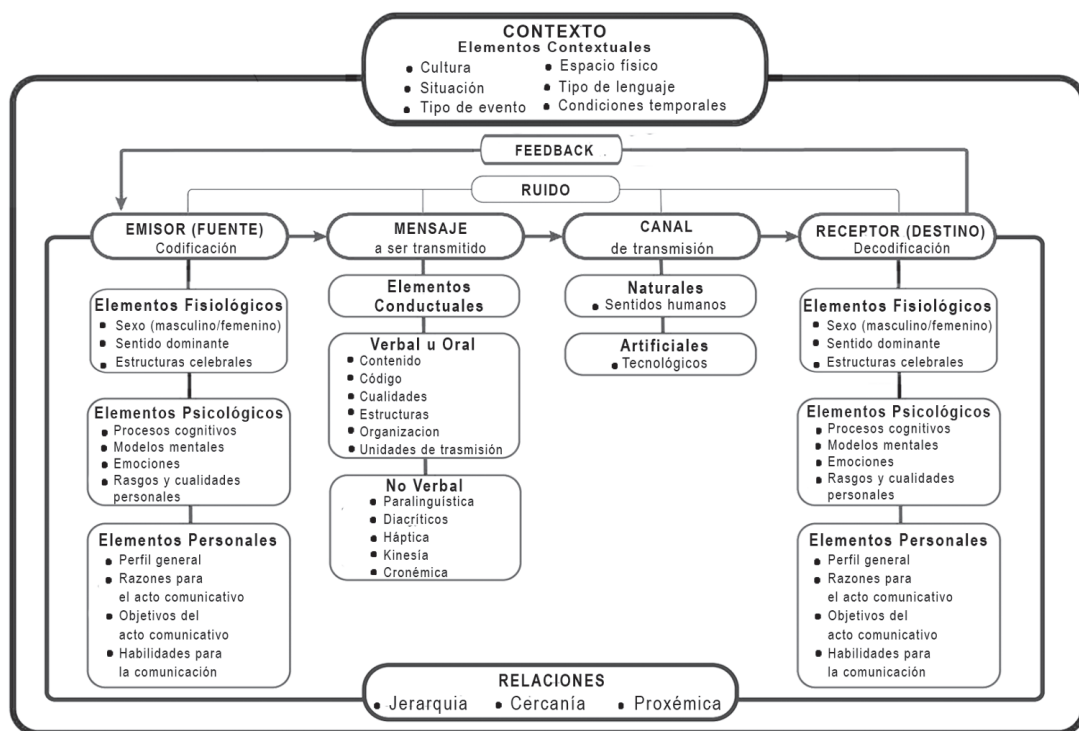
CONTEXTO
Elementos Contextuales
• Cultura
• Situación
• Tipo de evento
• Espacio físico
• Tipo de lenguaje
• Condiciones temporales

FEEDBACK

RUIDO

EMISOR (FUENTE)
Codificación

MENSAJE
a ser transmitido

CANAL
de transmisión

RECEPTOR (DESTINO)
Decodificación

Elementos Fisiológicos
• Sexo (masculino/femenino)
• Sentido dominante
• Estructuras celebrales

Elementos Psicológicos
• Procesos cognitivos
• Modelos mentales
• Emociones
• Rasgos y cualidades personales

Elementos Personales
• Perfil general
• Razones para el acto comunicativo
• Objetivos del acto comunicativo
• Habilidades para la comunicación

Elementos Conductuales

Verbal u Oral
• Contenido
• Código
• Cualidades
• Estructuras
• Organizacion
• Unidades de trasmisión

No Verbal
• Paralinguística
• Diacríticos
• Háptica
• Kinesía
• Cronémica

Naturales
• Sentidos humanos

Artificiales
• Tecnológicos

Elementos Fisiológicos
• Sexo (masculino/femenino)
• Sentido dominante
• Estructuras celebrales

Elementos Psicológicos
• Procesos cognitivos
• Modelos mentales
• Emociones
• Rasgos y cualidades personales

Elementos Personales
• Perfil general
• Razones para el acto comunicativo
• Objetivos del acto comunicativo
• Habilidades para la comunicación

RELACIONES
• Jerarquia • Cercanía • Proxémica